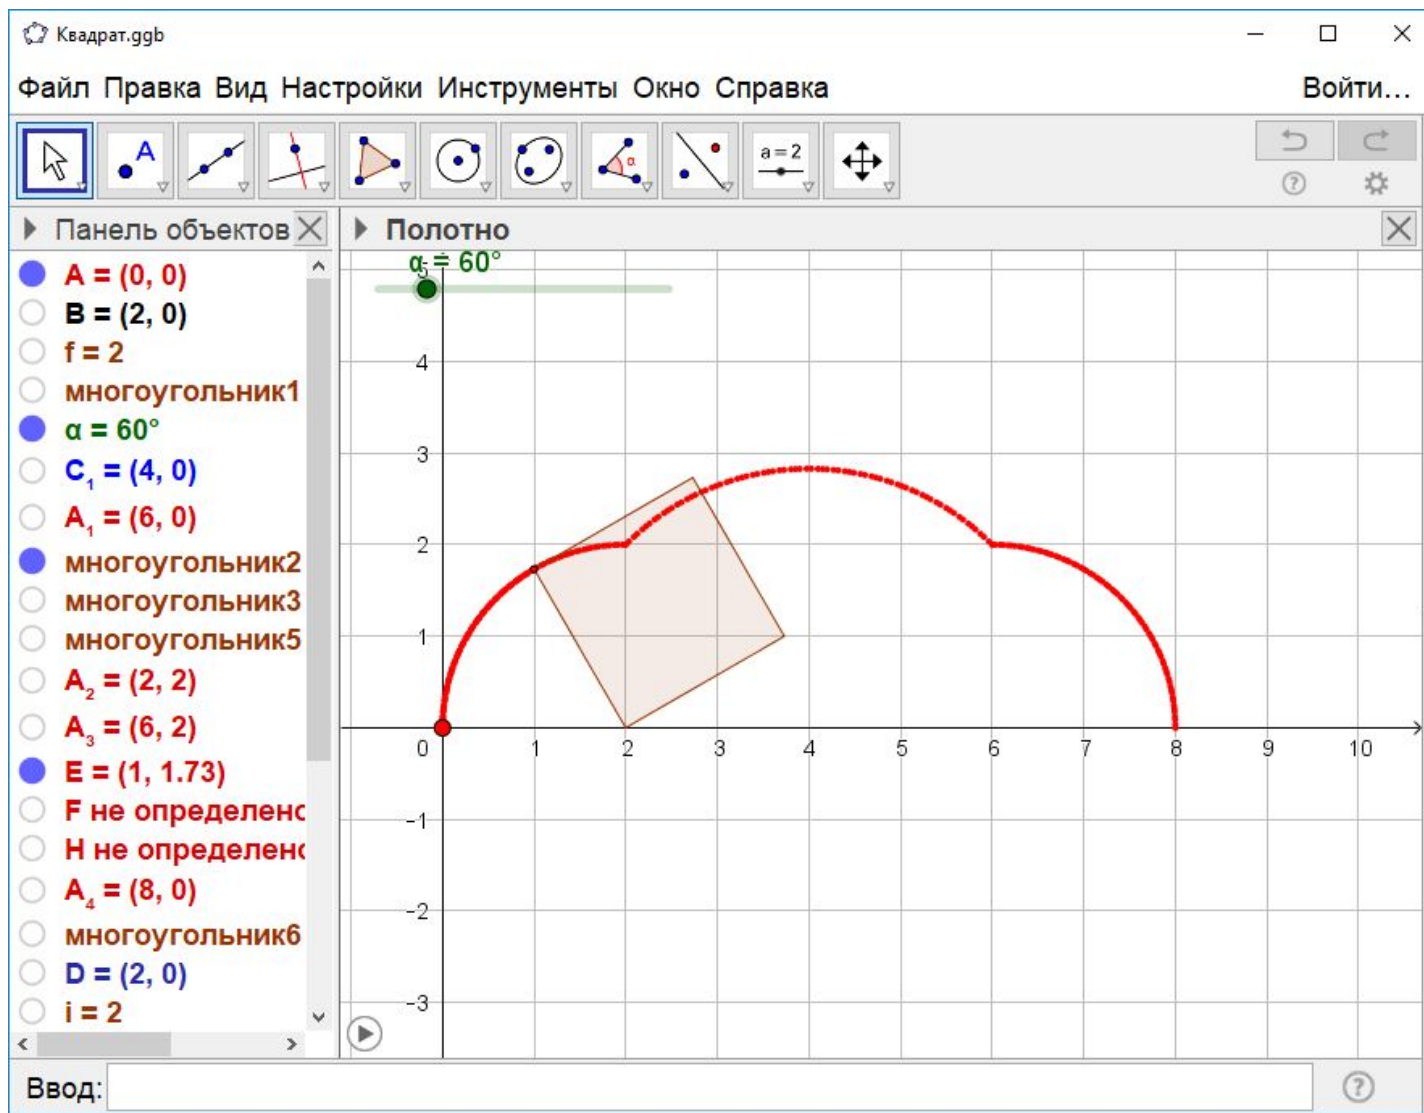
Квадрат.ggb

Файл Правка Вид Настройки Инструменты Окно Справка

Войти...

a = 2

Панель объектов

Полотно

$\alpha = 60°$

A = (0, 0)
B = (2, 0)
f = 2
многоугольник1
$\alpha = 60°$
$C_1 = (4, 0)$
$A_1 = (6, 0)$
многоугольник2
многоугольник3
многоугольник5
$A_2 = (2, 2)$
$A_3 = (6, 2)$
E = (1, 1.73)
F не определено
H не определено
$A_4 = (8, 0)$
многоугольник6
D = (2, 0)
i = 2

5
4
3
2
1
0
1
2
3
4
5
6
7
8
9
10
-1
-2
-3

Ввод: